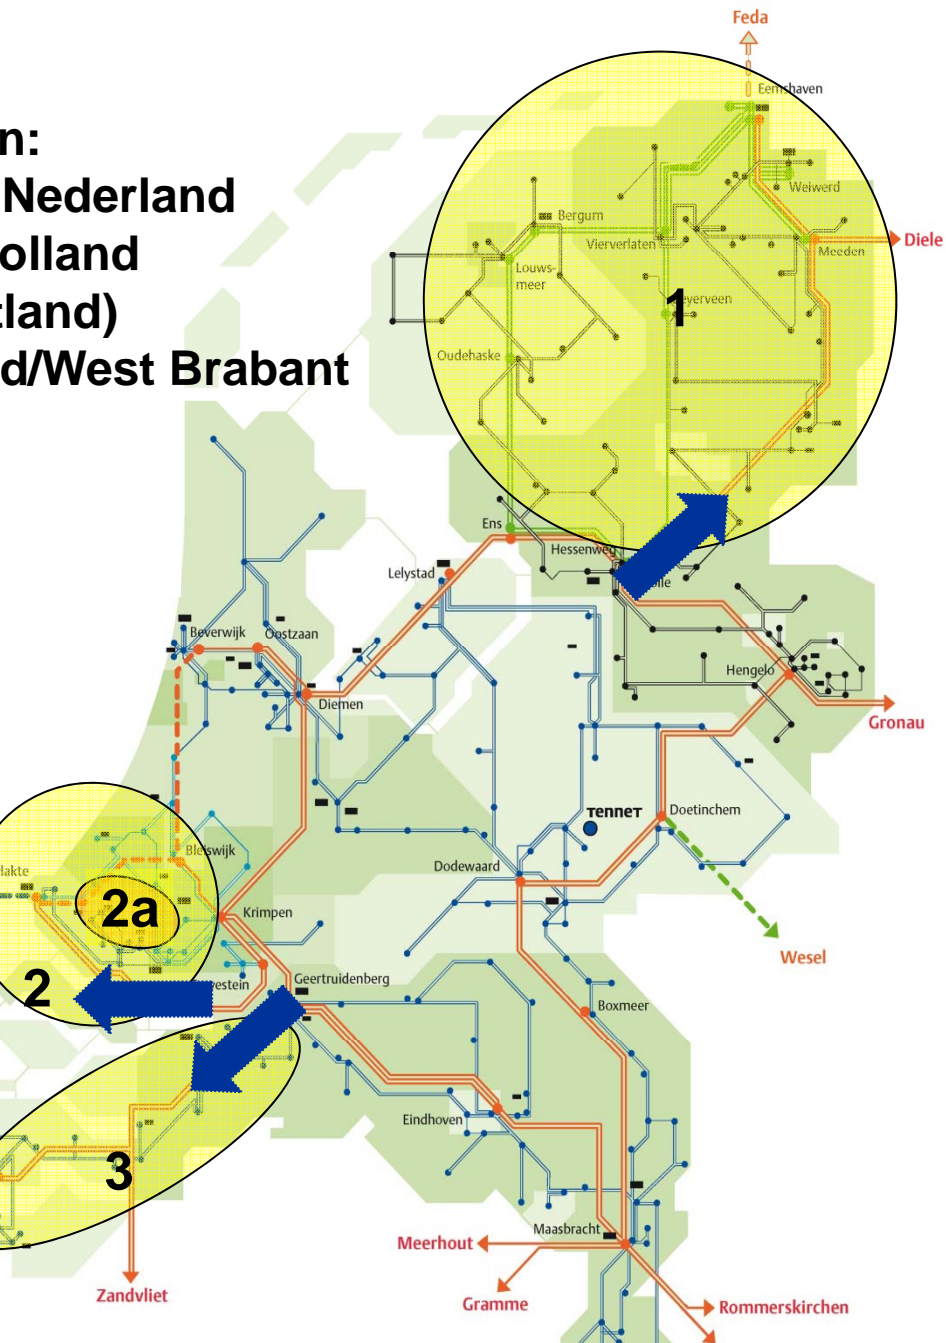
n:
Nederland
olland
tland)
d/West Brabant

Feda
Eemshaven
Weiwerd
Bergum
Vierverlaten
Meeden
Diele
Louws-meer
1
yerveen
Oudehaske
Ens
Hessenweg
Lelystad
lle
Beverwijk
Oostzaan
Hengelo
Gronau
Diemen
TenneT
Doetinchem
Bleiswijk
lakte
2a
Dodewaard
Krimpen
Wesel
2
estein
Geertruidenberg
Boxmeer
Eindhoven
3
Maasbracht
Meerhout
Zandvliet
Gramme
Rommerskirchen